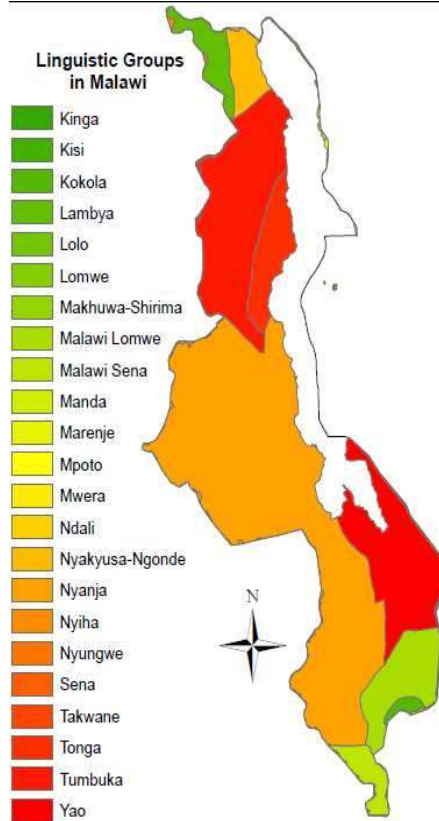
Linguistic Groups in Malawi

Kinga
Kisi
Kokola
Lambya
Lolo
Lomwe
Makhuwa-Shirima
Malawi Lomwe
Malawi Sena
Manda
Marenje
Mpoto
Mwera
Ndali
Nyakyusa-Ngonde
Nyanja
Nyiha
Nyungwe
Sena
Takwane
Tonga
Tumbuka
Yao

N